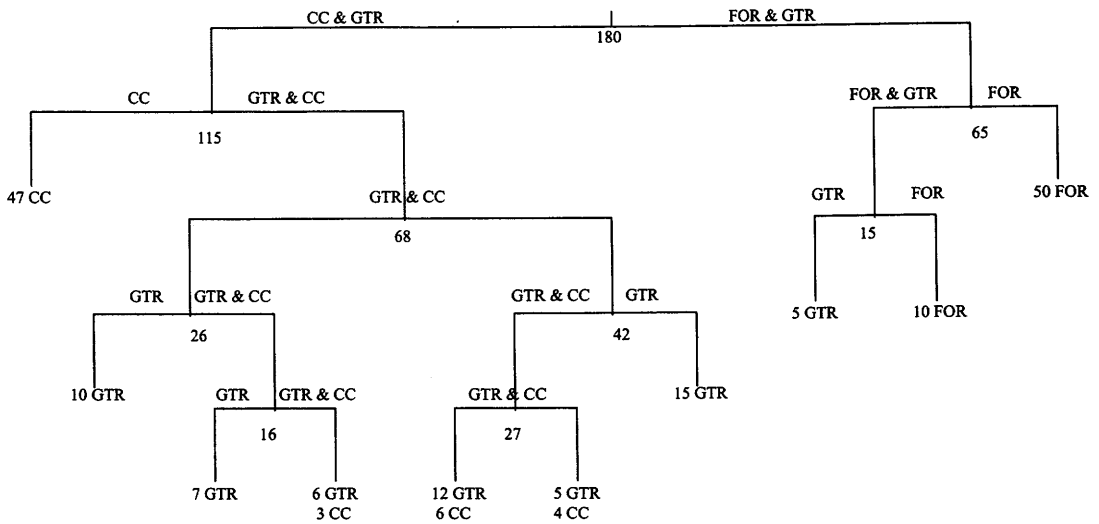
CC & GTR
FOR & GTR
180
CC
GTR & CC
FOR & GTR
FOR
115
65
47 CC
GTR & CC
GTR
FOR
50 FOR
68
15
GTR
GTR & CC
GTR & CC
GTR
5 GTR
10 FOR
26
42
10 GTR
GTR
GTR & CC
GTR & CC
15 GTR
16
27
7 GTR
6 GTR
3 CC
12 GTR
6 CC
5 GTR
4 CC